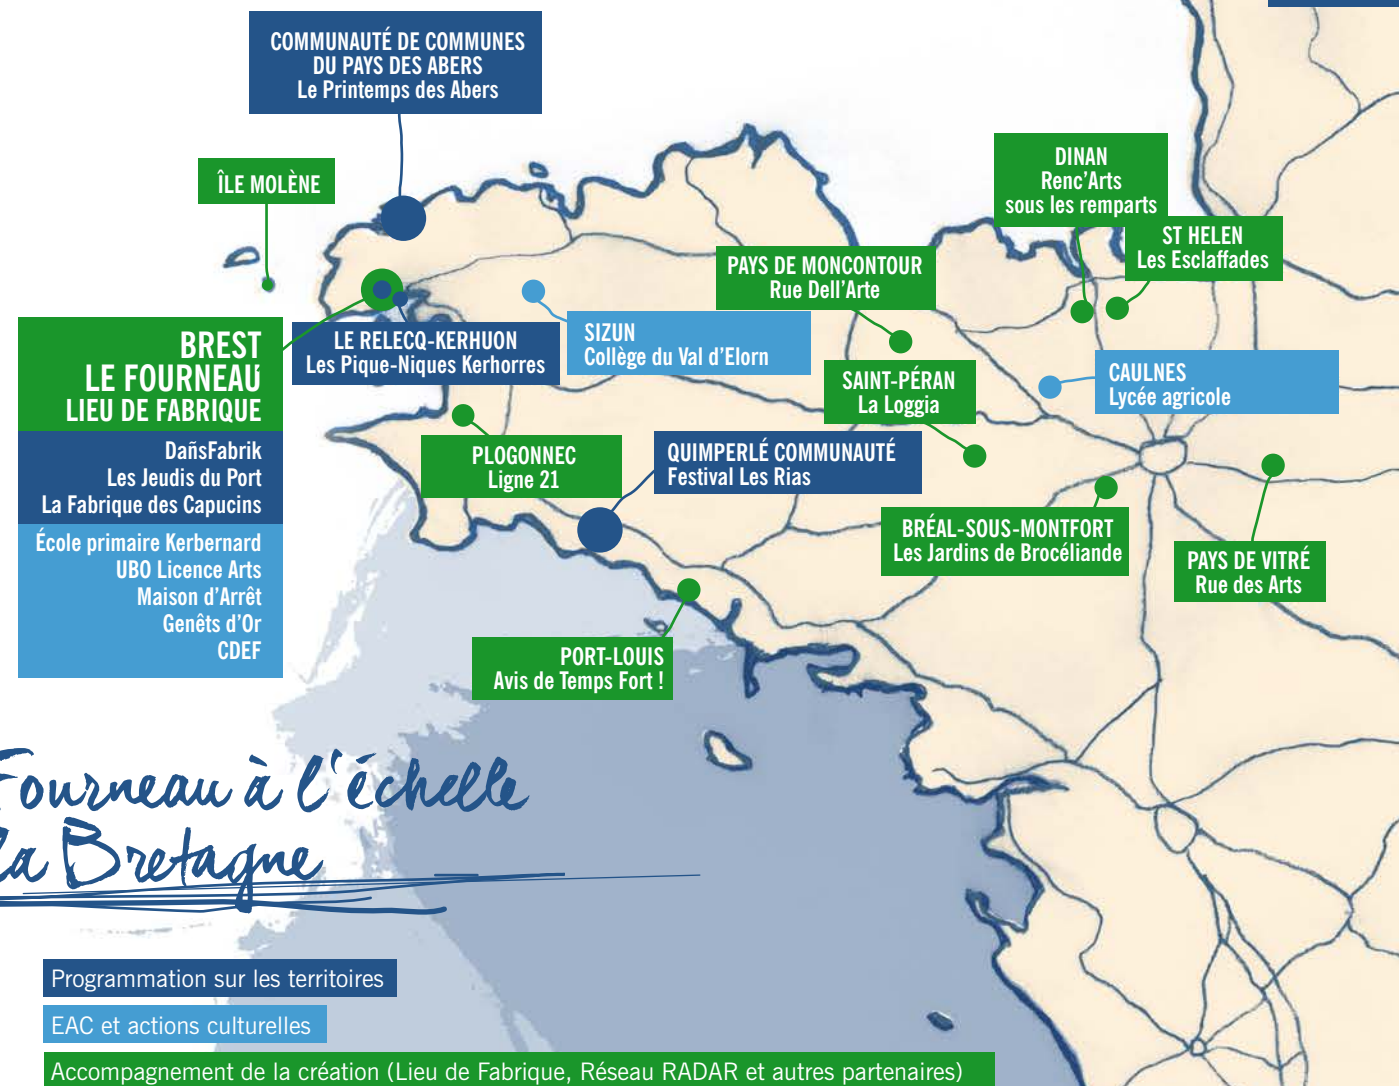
COMMUNAUTÉ DE COMMUNES DU PAYS DES ABERS
Le Printemps des Abers

ÎLE MOLÈNE

DINAN
Renc'Arts
sous les remparts

ST HELEN
Les Esclaffades

PAYS DE MONCONTOUR
Rue Dell'Arte

BREST
LE FOURNEAU
LIEU DE FABRIQUE

DañsFabrik
Les Jeudis du Port
La Fabrique des Capucins

École primaire Kerbernard
UBO Licence Arts
Maison d'Arrêt
Genêts d'Or
CDEF

LE RELECQ-KERHUON
Les Pique-Niques Kerhorres

SIZUN
Collège du Val d'Elorn

SAINT-PÉRAN
La Loggia

CAULNES
Lycée agricole

PLOGONNEC
Ligne 21

QUIMPERLÉ COMMUNAUTÉ
Festival Les Rias

BRÉAL-SOUS-MONTFORT
Les Jardins de Brocéliande

PAYS DE VITRÉ
Rue des Arts

PORT-LOUIS
Avis de Temps Fort !

Fourneau à l'échelle
la Bretagne

Programmation sur les territoires

EAC et actions culturelles

Accompagnement de la création (Lieu de Fabrique, Réseau RADAR et autres partenaires)